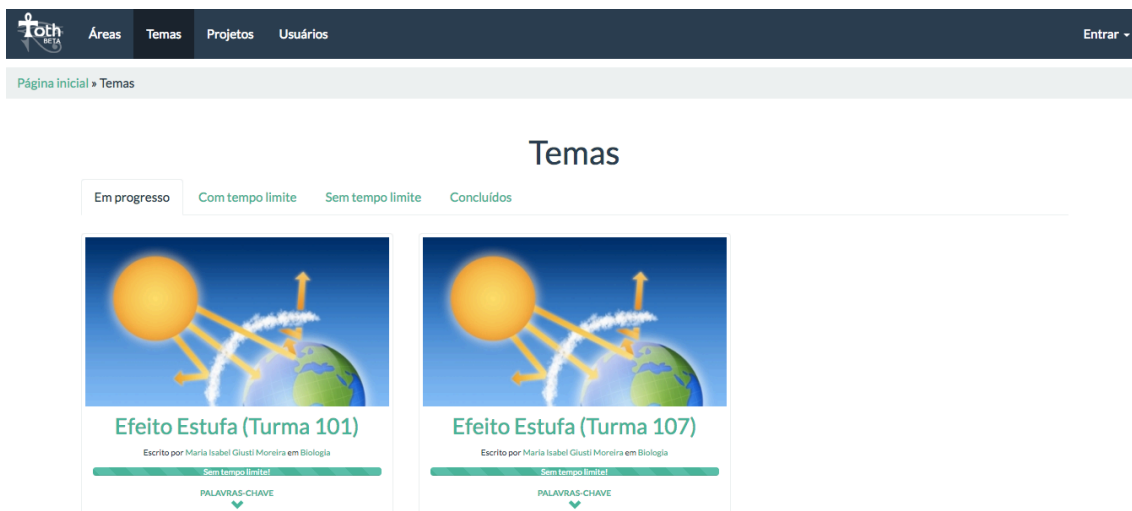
Toth BETA Áreas Temas Projetos Usuários Entrar

Página inicial » Temas

Temas

Em progresso Com tempo limite Sem tempo limite Concluídos

Efeito Estufa (Turma 101)

Escrito por Maria Isabel Giusti Moreira em Biologia

Sem tempo limite!

PALAVRAS-CHAVE

Efeito Estufa (Turma 107)

Escrito por Maria Isabel Giusti Moreira em Biologia

Sem tempo limite!

PALAVRAS-CHAVE